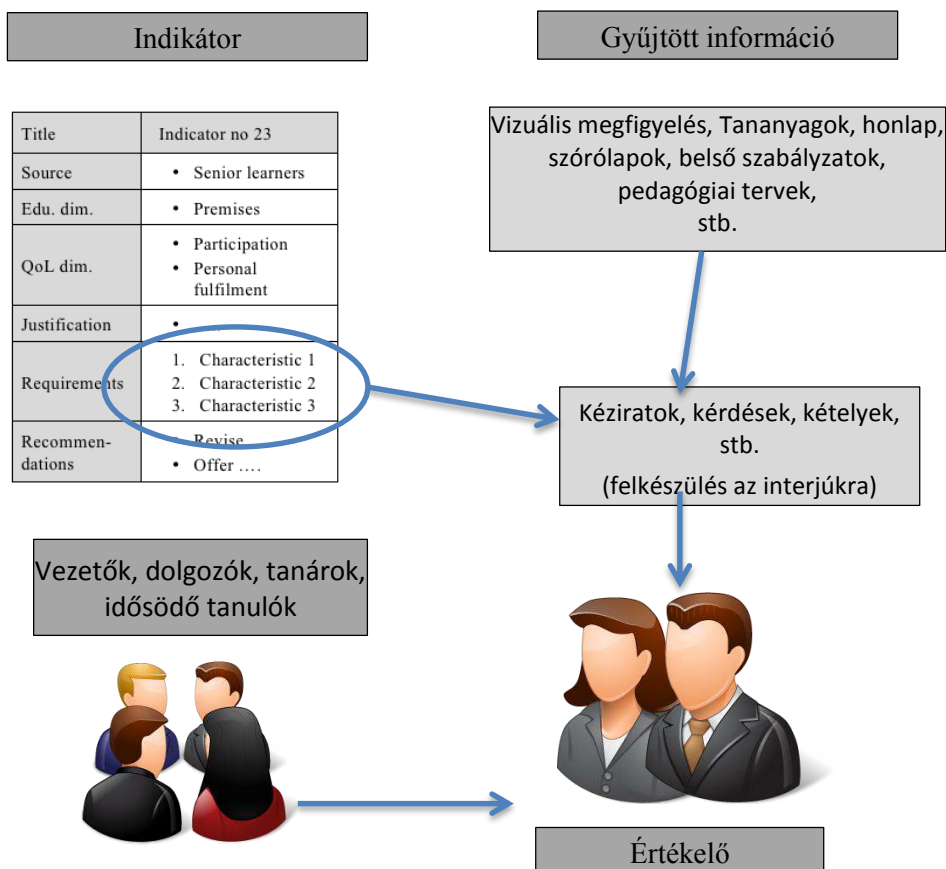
Indikátor

Gyűjtött információ

| Title | Indicator no 23 |
|---|---|
| Source | • Senior learners |
| Edu. dim. | • Premises |
| QoL dim. | • Participation • Personal fulfilment |
| Justification | • |
| Requirements | 1. Characteristic 1 2. Characteristic 2 3. Characteristic 3 |
| Recommendations | • Revise • Offer …. |

Vizuális megfigyelés, Tananyagok, honlap, szórólapok, belső szabályzatok, pedagógiai tervek, stb.

Kéziratok, kérdések, kételyek, stb.
(felkészülés az interjúkra)

Vezetők, dolgozók, tanárok, idősödő tanulók

Értékelő